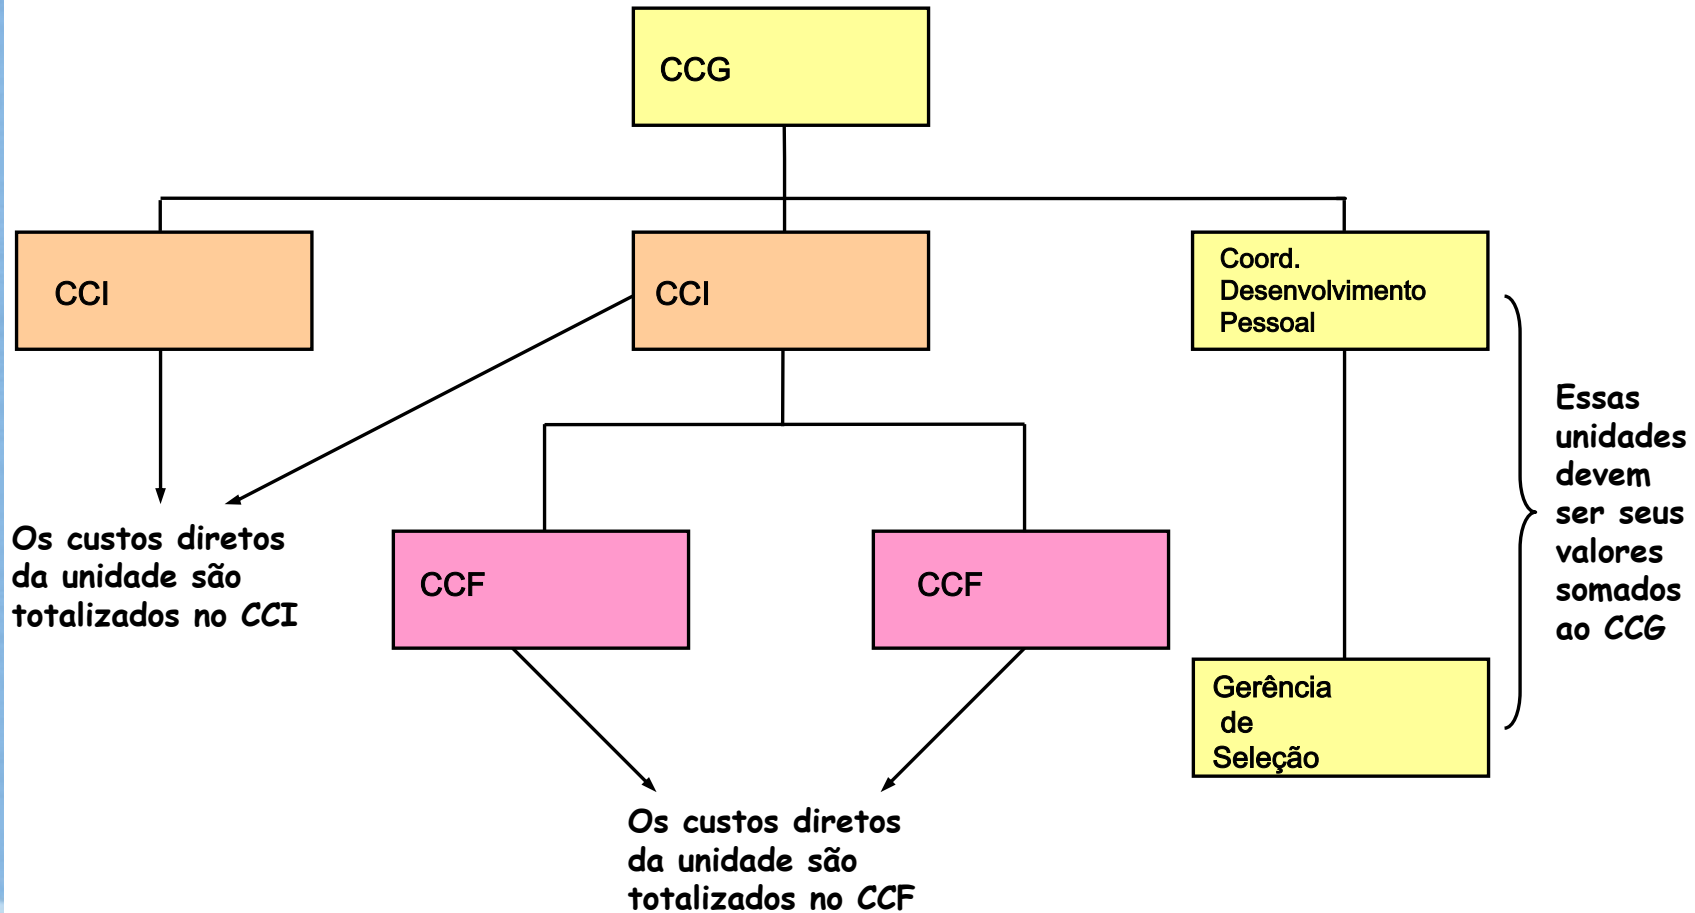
CCG

CCI

CCI

Coord. Desenvolvimento Pessoal

Os custos diretos da unidade são totalizados no CCI

CCF

CCF

Essas unidades devem ser seus valores somados ao CCG

Gerência de Seleção

Os custos diretos da unidade são totalizados no CCF